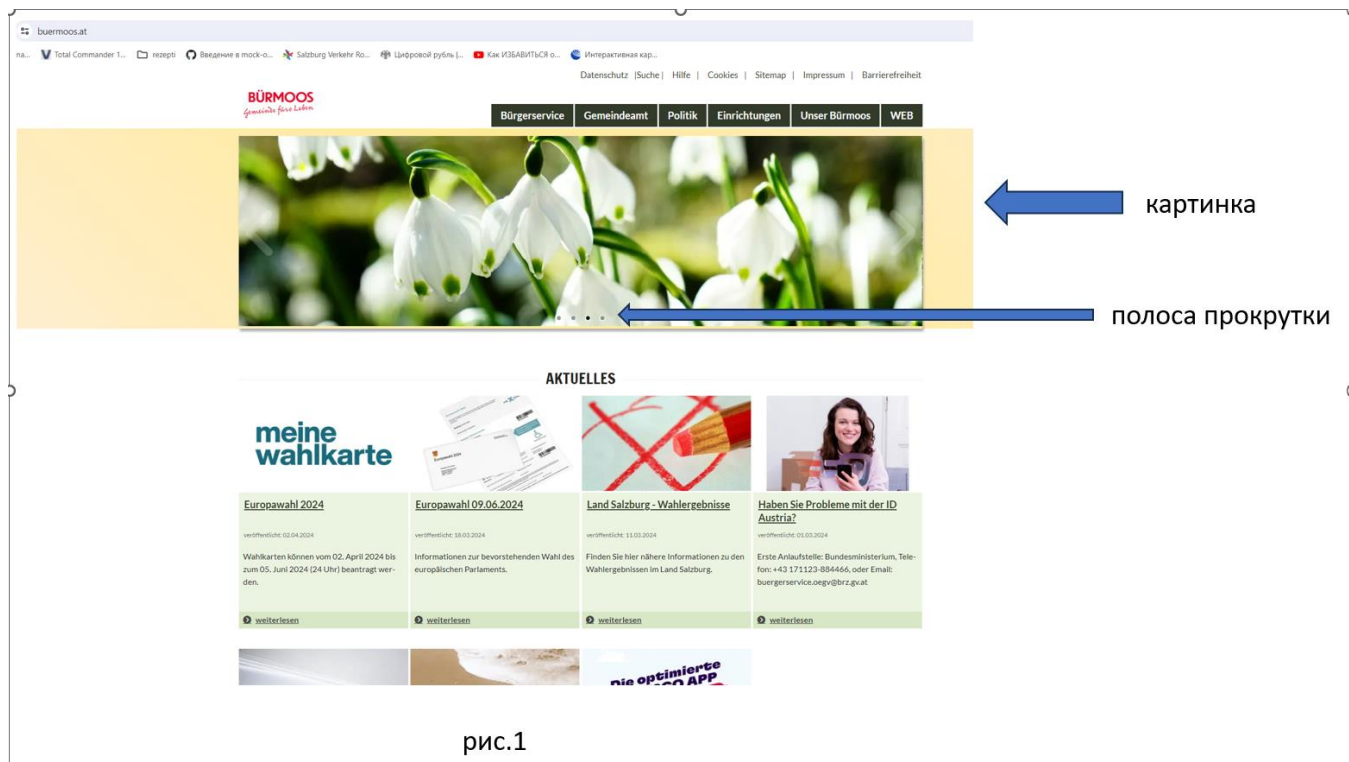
buermoos.at

na... Total Commander 1... rezepti Введение в mock-o... Salzburg Verkehr Ro... Цифровой рубль |... Как ИЗБАВИТЬСЯ о... Интерактивная кар...

Datenschutz |Suche | Hilfe | Cookies | Sitemap | Impressum | Barrierefreiheit

BÜRMOOS
Gemeinde fürs Leben

Bürgerservice | Gemeindeamt | Politik | Einrichtungen | Unser Bürmoos | WEB

картинка

полоса прокрутки

AKTUELLES

meine wahlkarte

Europawahl 2024

veröffentlicht: 02.04.2024

Wahlkarten können vom 02. April 2024 bis zum 05. Juni 2024 (24 Uhr) beantragt werden.

weiterlesen

Europawahl 09.06.2024

veröffentlicht: 18.03.2024

Informationen zur bevorstehenden Wahl des europäischen Parlaments.

weiterlesen

Land Salzburg - Wahlergebnisse

veröffentlicht: 11.03.2024

Finden Sie hier nähere Informationen zu den Wahlergebnissen im Land Salzburg.

weiterlesen

Haben Sie Probleme mit der ID Austria?

veröffentlicht: 01.03.2024

Erste Anlaufstelle: Bundesministerium, Telefon: +43 171123-884466, oder Email: buergerservice.oegv@brz.gv.at

weiterlesen

Die optimierte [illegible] APP

рис.1